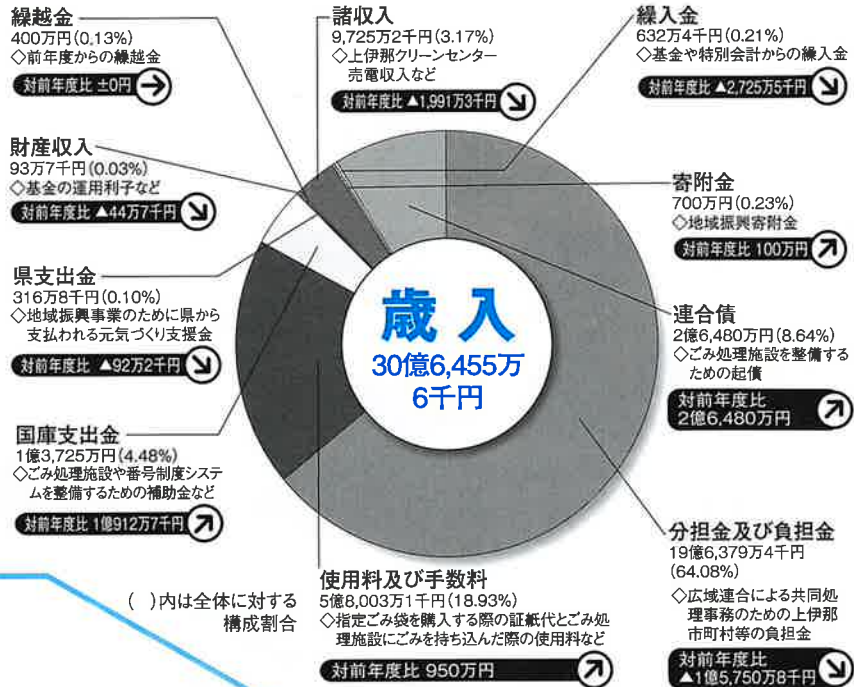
繰越金
400万円(0.13%)
◇前年度からの繰越金
対前年度比 ±0円

諸収入
9,725万2千円(3.17%)
◇上伊那クリーンセンター売電収入など
対前年度比 ▲1,991万3千円

繰入金
632万4千円(0.21%)
◇基金や特別会計からの繰入金
対前年度比 ▲2,725万5千円

財産収入
93万7千円(0.03%)
◇基金の運用利子など
対前年度比 ▲44万7千円

寄附金
700万円(0.23%)
◇地域振興寄附金
対前年度比 100万円

県支出金
316万8千円(0.10%)
◇地域振興事業のために県から支払われる元気づくり支援金
対前年度比 ▲92万2千円

歳 入
30億6,455万6千円

連合債
2億6,480万円(8.64%)
◇ごみ処理施設を整備するための起債
対前年度比 2億6,480万円

国庫支出金
1億3,725万円(4.48%)
◇ごみ処理施設や番号制度システムを整備するための補助金など
対前年度比 1億912万7千円

分担金及び負担金
19億6,379万4千円(64.08%)
◇広域連合による共同処理事務のための上伊那市町村等の負担金
対前年度比 ▲1億5,750万8千円

( )内は全体に対する構成割合

使用料及び手数料
5億8,003万1千円(18.93%)
◇指定ごみ袋を購入する際の証紙代とごみ処理施設にごみを持ち込んだ際の使用料など
対前年度比 950万円